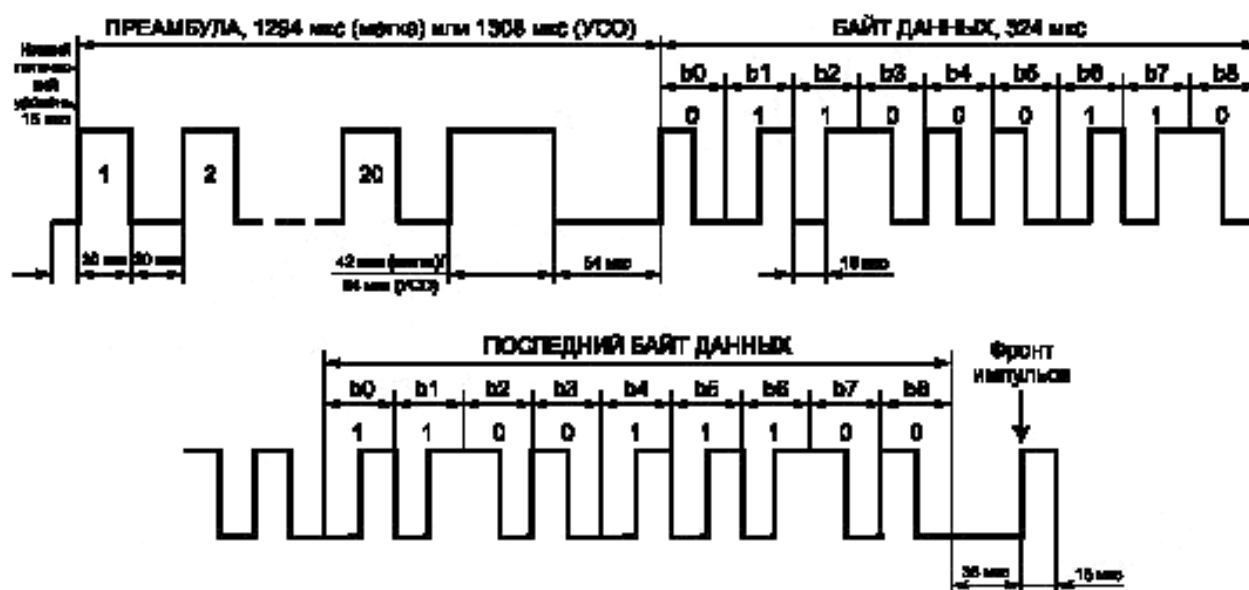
ПРЕАМБУЛА, 1264 мкс (метка) или 1308 мкс (УСО)

БАЙТ ДАННЫХ, 324 мкс

Низкий потенциальный уровень, 15 мкс

b0 b1 b2 b3 b4 b5 b6 b7 b8

0 1 1 0 0 0 1 1 0

1 2 20

20 мкс 20 мкс

42 мкс (метка)/ 64 мкс (УСО)

54 мкс

15 мкс

ПОСЛЕДНИЙ БАЙТ ДАННЫХ

Фронт импульса

b0 b1 b2 b3 b4 b5 b6 b7 b8

1 1 0 0 1 1 1 0 0

35 мкс

15 мкс